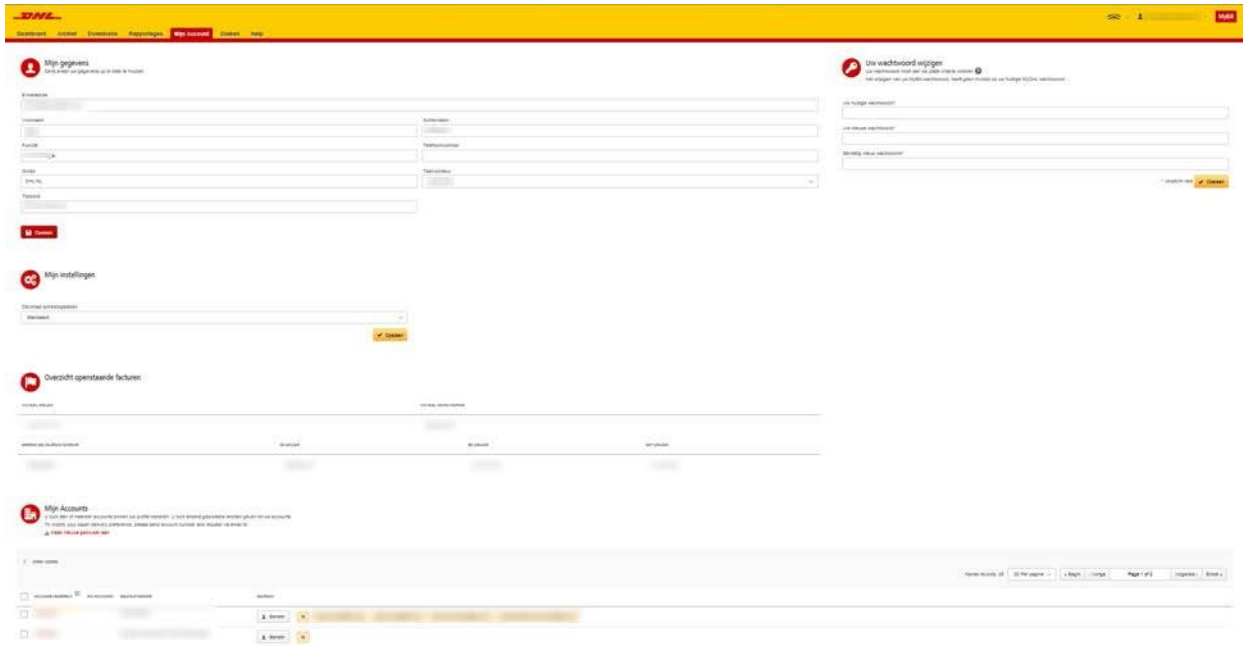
DHL

MyBill

Dashboard Archief Downloads Rapportages Mijn Account Zoeken Help

Mijn gegevens
Gelieve uw gegevens up to date te houden

E-mailadres

Voornaam

Achternaam

Functie

Telefoonnummer

Entiteit

Tijdzone

DHL NL

Taalcode

Opslaan

Mijn instellingen

Standaard

Opslaan

Overzicht openstaande facturen

Mijn Accounts

Maak nieuwe gebruiker aan

Page 1 of 2

Beheer

Beheer

Uw wachtwoord wijzigen

Uw huidige wachtwoord*

Uw nieuwe wachtwoord*

Bevestig nieuw wachtwoord*

* verplicht veld

Opslaan